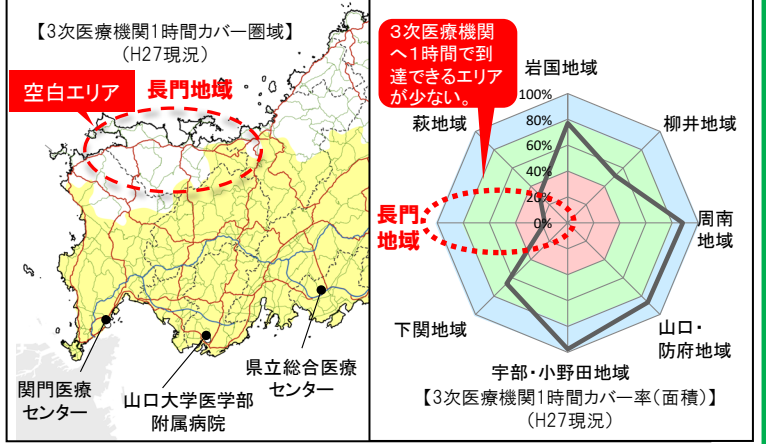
【3次医療機関1時間カバー圏域】
（H27現況）

空白エリア

長門地域

関門医療センター

山口大学医学部附属病院

県立総合医療センター

3次医療機関へ1時間で到達できるエリアが少ない。

岩国地域

100%
80%
60%
40%
20%
0%

柳井地域

萩地域

長門地域

周南地域

下関地域

山口・防府地域

宇部・小野田地域

【3次医療機関1時間カバー率（面積）】
（H27現況）